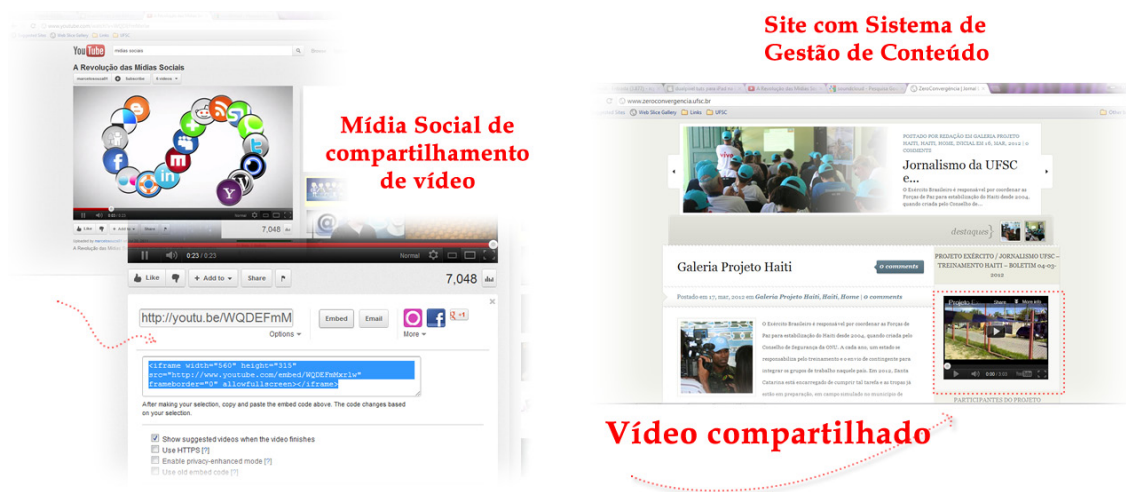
Site com Sistema de Gestão de Conteúdo

www.youtube.com
YouTube mídias sociais
A Revolução das Mídias Sociais
0:23 / 0:23
Normal
7,048
Like
Add to
Share

Mídia Social de compartilhamento de vídeo

http://youtu.be/WQDEFmM
Options
Embed
Email
More
<iframe width="560" height="315" src="http://www.youtube.com/embed/WQDEFmMxrlw" frameborder="0" allowfullscreen></iframe>
After making your selection, copy and paste the embed code above. The code changes based on your selection.
Show suggested videos when the video finishes
Use HTTPS [?]
Enable privacy-enhanced mode [?]
Use old embed code [?]

www.zeroconvergencia.ufsc.br
Web Slice Gallery
Links
UFSC
POSTADO POR REDAÇÃO EM GALERIA PROJETO HAITI, HAITI, HOME, INICIAL EM 18, MAR, 2012 | 0 COMMENTS
Jornalismo da UFSC e...
destaques
Galeria Projeto Haiti
0 comments
Postado em 17, mar, 2012 em Galeria Projeto Haiti, Haiti, Home | 0 comments
PROJETO EXÉRCITO / JORNALISMO UFSC – TREINAMENTO HAITI – BOLETIM 04-03-2012
PARTICIPANTES DO PROJETO

Vídeo compartilhado